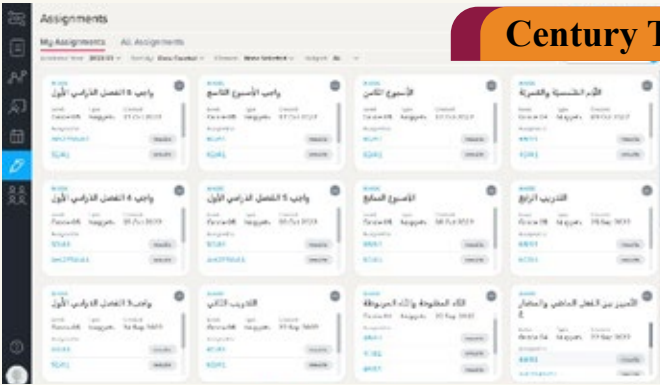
Assignments

Century T

My Assignments All Assignments

واجب ٨ الفصل الدراسي الأول

واجب الأسبوع التاسع

الأسبوع الثامن

التاء المفتوحة والمربوطة

واجب ٦ الفصل الدراسي الأول

واجب ٥ الفصل الدراسي الأول

الأسبوع السابع

التدريب الرابع

واجب ٣ الفصل الدراسي الأول

التدريب الثاني

التاء المفتوحة والتاء المربوطة

التمييز بين الفعل الماضي والمضارع